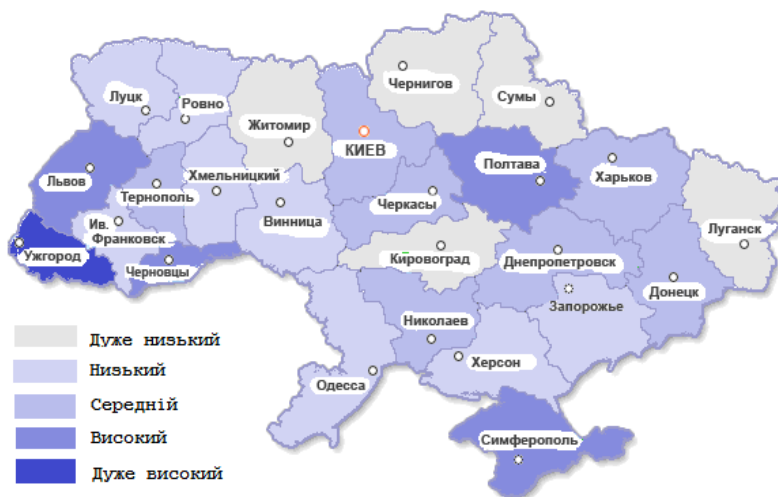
Чернигов
Сумы
Луцк
Ровно
Житомир
КИЕВ
Полтава
Харьков
Львов
Хмельницкий
Тернополь
Винница
Черкассы
Ив. Франковск
Ужгород
Черновцы
Кировоград
Днепропетровск
Луганск
Запорожье
Донецк
Николаев
Херсон
Одесса
Симферополь

Дуже низький
Низький
Середній
Високий
Дуже високий